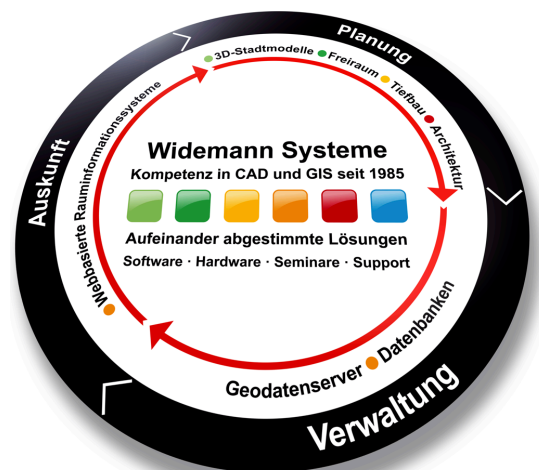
Planung

3D-Stadtmodelle · Freiraum · Tiefbau · Architektur

Auskunft

Webbasierte Rauminformationssysteme

Widemann Systeme

Kompetenz in CAD und GIS seit 1985

Aufeinander abgestimmte Lösungen

Software · Hardware · Seminare · Support

Geodatenserver · Datenbanken

Verwaltung